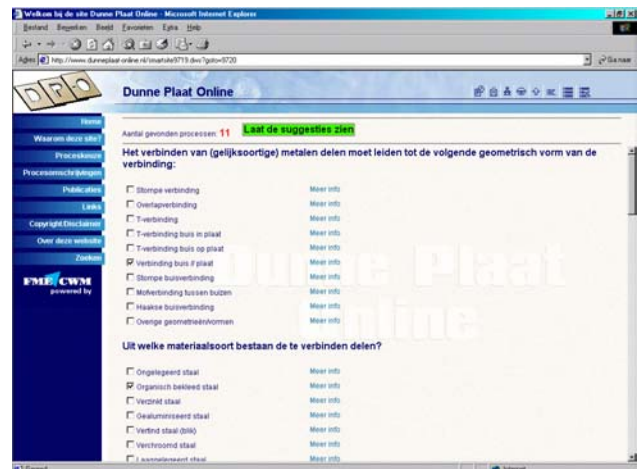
Welkom bij de site Dunne Plaat Online - Microsoft Internet Explorer

Bestand Bewerken Beeld Favorieten Extra Help

Adres http://www.dunneplaat-online.nl/smartsite9719.dws?goto=9720

Ga naar

DPO

Dunne Plaat Online

Home

Waarom deze site?

Proceskeuze

Procesomschrijvingen

Publicaties

Links

Copyright Disclaimer

Over deze website

Zoeken

FME CWM powered by

Aantal gevonden processen: 11

Laat de suggesties zien

Het verbinden van (gelijksoortige) metalen delen moet leiden tot de volgende geometrisch vorm van de verbinding:

| | |
|---|---|
| ☐ Stompe verbinding | Meer info |
| ☐ Overlapverbinding | Meer info |
| ☐ T-verbinding | Meer info |
| ☐ T-verbinding buis in plaat | Meer info |
| ☐ T-verbinding buis op plaat | Meer info |
| ☑ Verbinding buis // plaat | Meer info |
| ☐ Stompe buisverbinding | Meer info |
| ☐ Mofverbinding tussen buizen | Meer info |
| ☐ Haakse buisverbinding | Meer info |
| ☐ Overige geometrieën/vormen | Meer info |

Uit welke materiaalsoort bestaan de te verbinden delen?

| | |
|---|---|
| ☐ Ongelegeerd staal | Meer info |
| ☑ Organisch bekleed staal | Meer info |
| ☐ Verzinkt staal | Meer info |
| ☐ Gealuminiseerd staal | Meer info |
| ☐ Vertind staal (blik) | Meer info |
| ☐ Verchroomd staal | Meer info |
| ☐ Laaggelegeerd staal | Meer info |

Dunne Plaat Online

Gereed

Internet